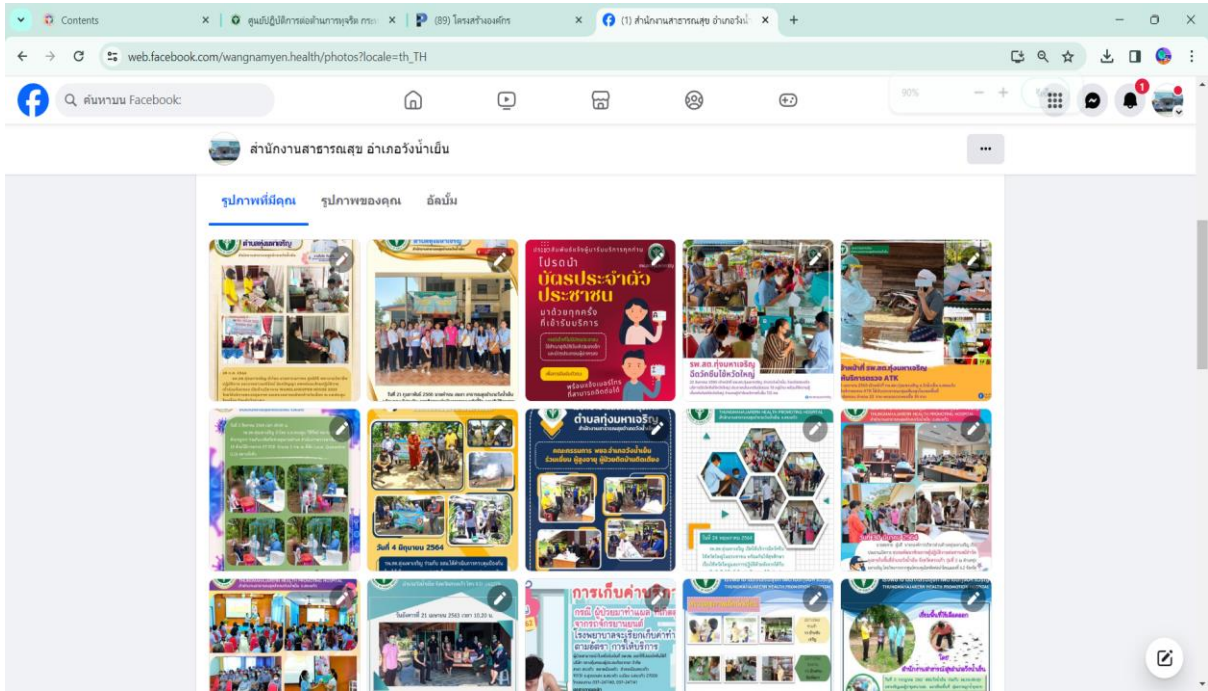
Contents
ศูนย์ปฏิบัติการต่อต้านการทุจริต กระ
(89) โครงสร้างองค์กร
(1) สำนักงานสาธารณสุข อำเภอวังน้ำ
web.facebook.com/wangnamyen.health/photos?locale=th_TH
ค้นหาบน Facebook
90%
สำนักงานสาธารณสุข อำเภอวังน้ำเย็น
รูปภาพที่มีคุณ
รูปภาพของคุณ
อัลบั้ม
ตำบลทุ่งมหาเจริญ
โปรดนำ บัตรประจำตัวประชาชน มาด้วยทุกครั้งที่เข้ารับบริการ
พร้อมเสียงบริการที่สามารถติดต่อได้
รพ.สต.ทุ่งมหาเจริญ
ฉีดวัคซีนไข้หวัดใหญ่
เจ้าหน้าที่ รพ.สต.ทุ่งมหาเจริญ
พันธุ์ตรวจ ATK
ตำบลทุ่งมหาเจริญ
วันที่ 4 มิถุนายน 2564
การเก็บค่าบริการ
โรงพยาบาลจะเรียกเก็บค่าทำ
ตามอัตรา การให้บริการ
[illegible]